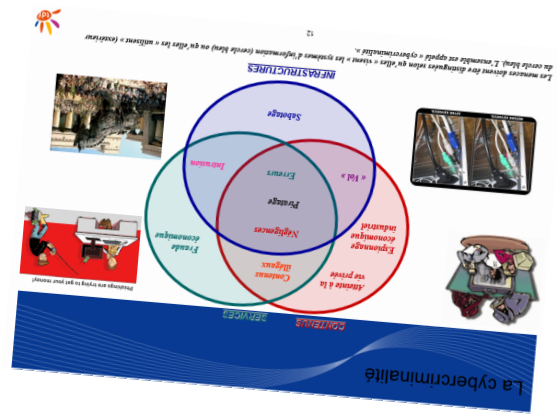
La cybercriminalité

Les menaces doivent être distinguées selon qu'elles « visent » les systèmes d'information (cercle bleu) ou qu'elles les « utilisent » (extérieur du cercle bleu). L'ensemble est appelé « cybercriminalité ».

12

INFRASTRUCTURES

SERVICES

CONTENUS

Sabotage

Intrusions

« Vol »

Erreurs

Piratage

Fraude économique

Négligences

Espionnage économique industriel

Contenus illégaux

Atteinte à la vie privée

Phishings are trying to get your money!